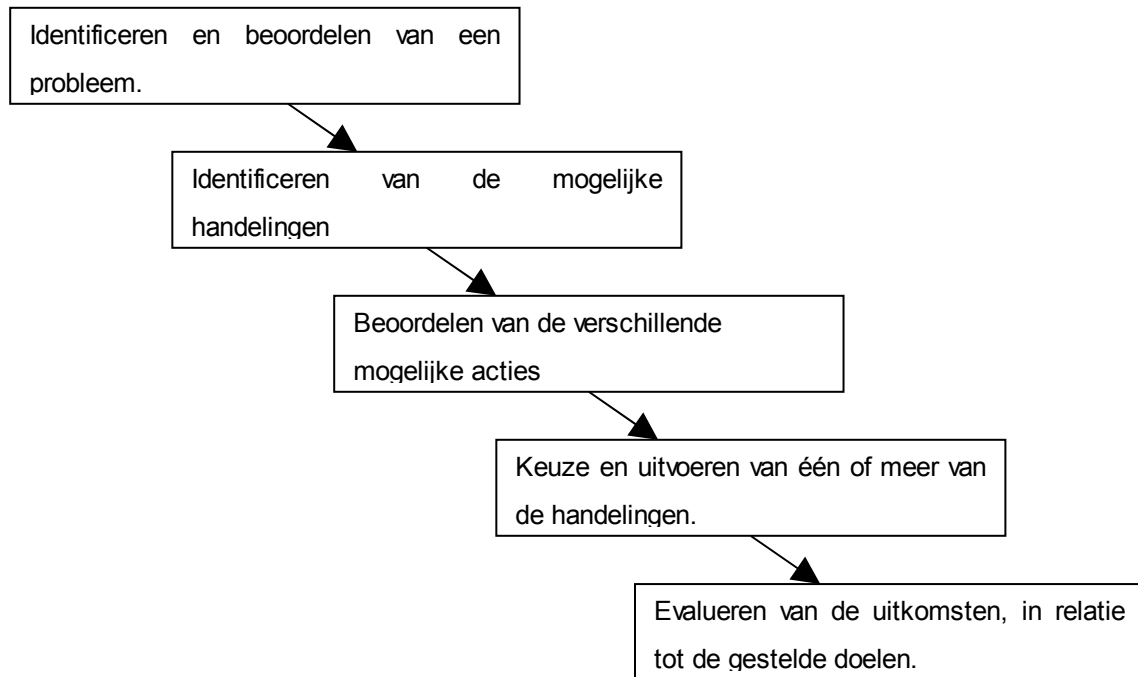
Identificeren en beoordelen van een probleem.

Identificeren van de mogelijke handelingen

Beoordelen van de verschillende mogelijke acties

Keuze en uitvoeren van één of meer van de handelingen.

Evalueren van de uitkomsten, in relatie tot de gestelde doelen.